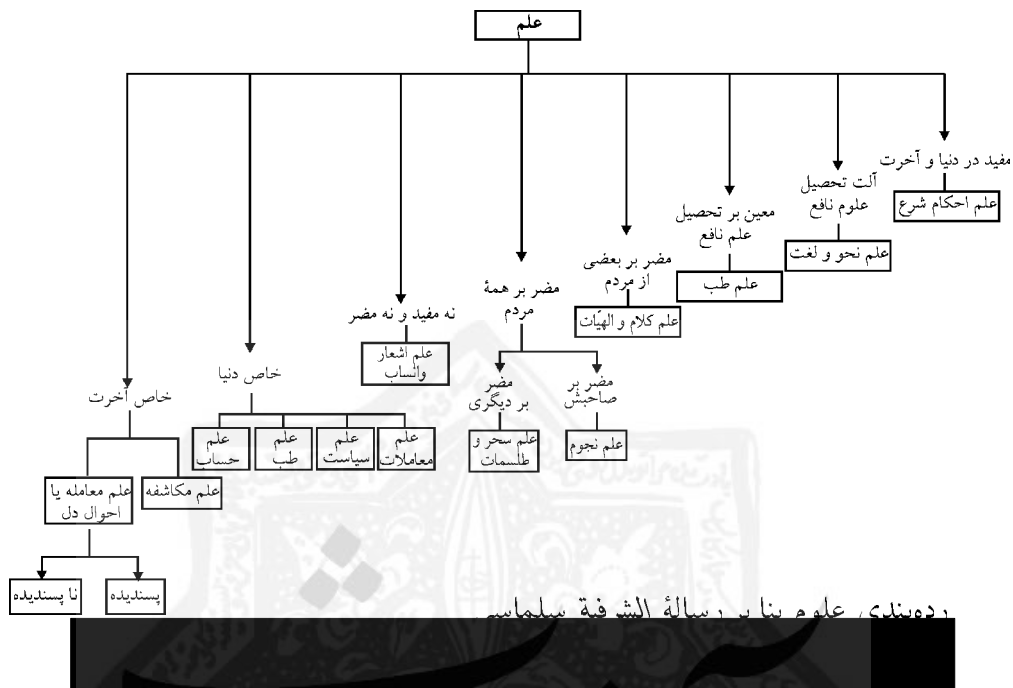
علم

مفید در دنیا و آخرت

علم احکام شرع

آلت تحصیل علوم نافع

علم نحو و لغت

معین بر تحصیل علم نافع

علم طب

مضر بر بعضی از مردم

علم کلام و الهیّات

مضر بر همهٔ مردم

مضر بر صاحبش

علم نجوم

مضر بر دیگری

علم سحر و طلسمات

نه مفید و نه مضر

علم اشعار وانساب

خاص دنیا

علم معاملات

علم سیاست

علم طب

علم حساب

خاص آخرت

علم مکاشفه

علم معامله یا احوال دل

پسندیده

نا پسندیده

ردهبندی علوم بنا بر رسالهٔ الشرفیة سلماسی